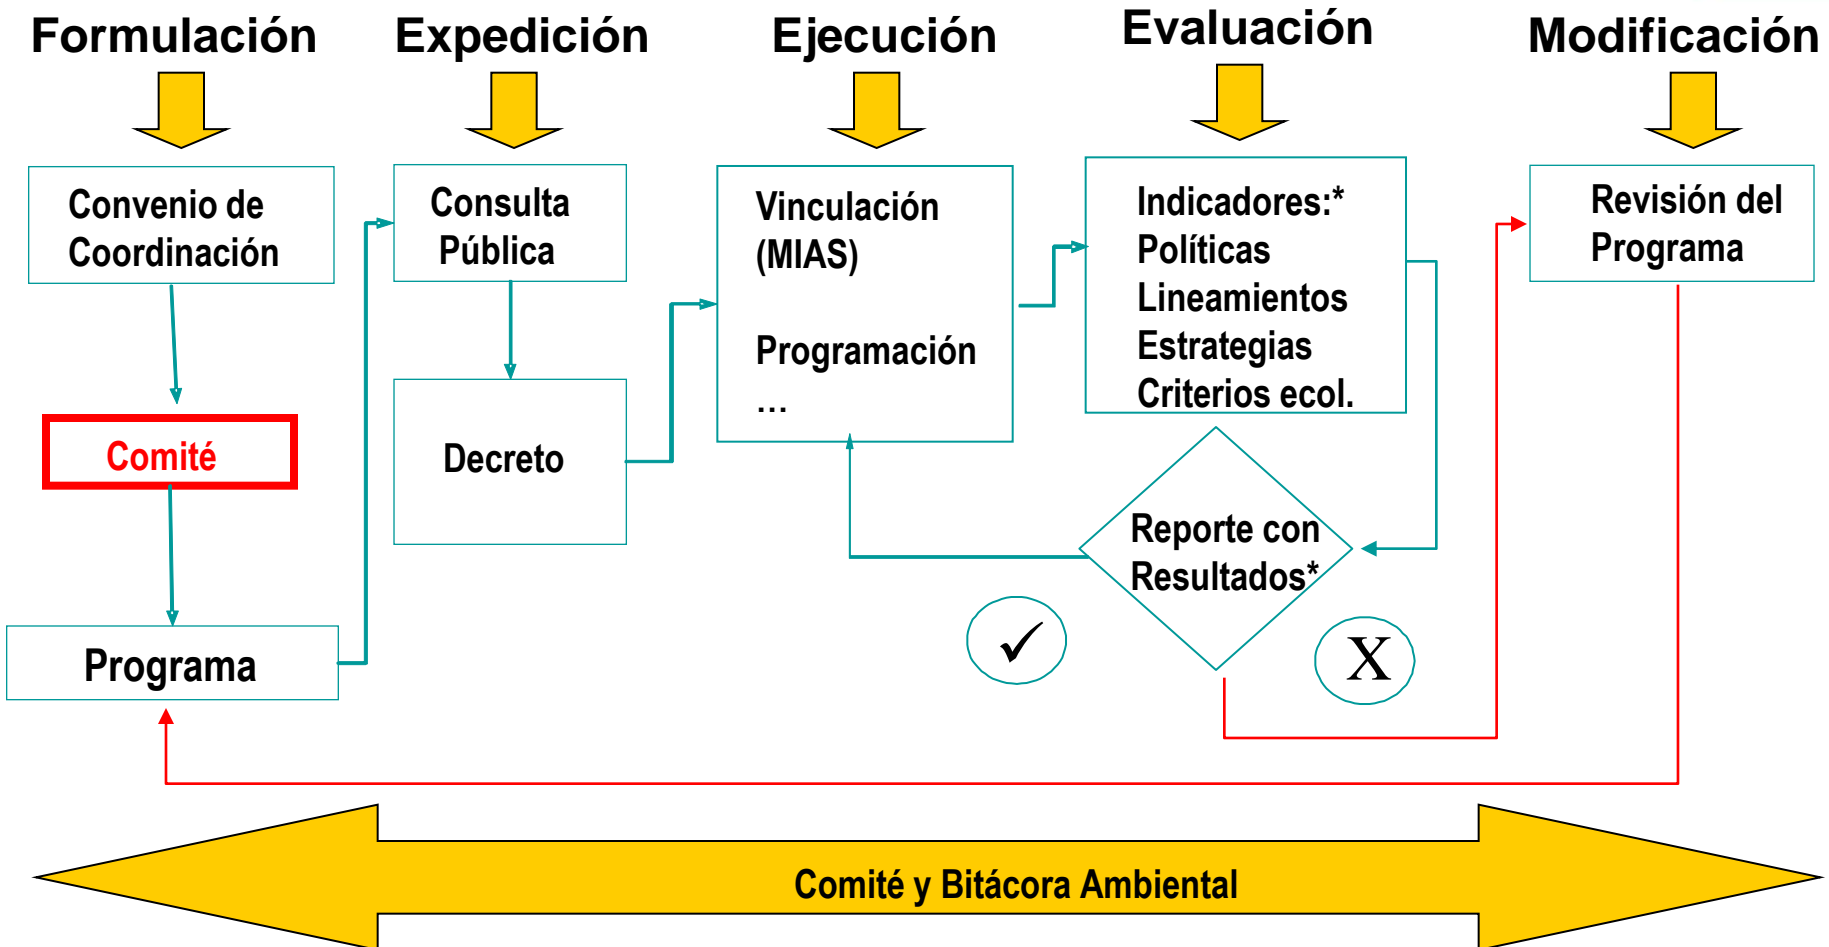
Formulación

Convenio de Coordinación

Comité

Programa

Expedición

Consulta Pública

Decreto

Ejecución

Vinculación (MIAS)

Programación …

Evaluación

Indicadores:*
Políticas
Lineamientos
Estrategias
Criterios ecol.

Reporte con Resultados*

✓

X

Modificación

Revisión del Programa

Comité y Bitácora Ambiental